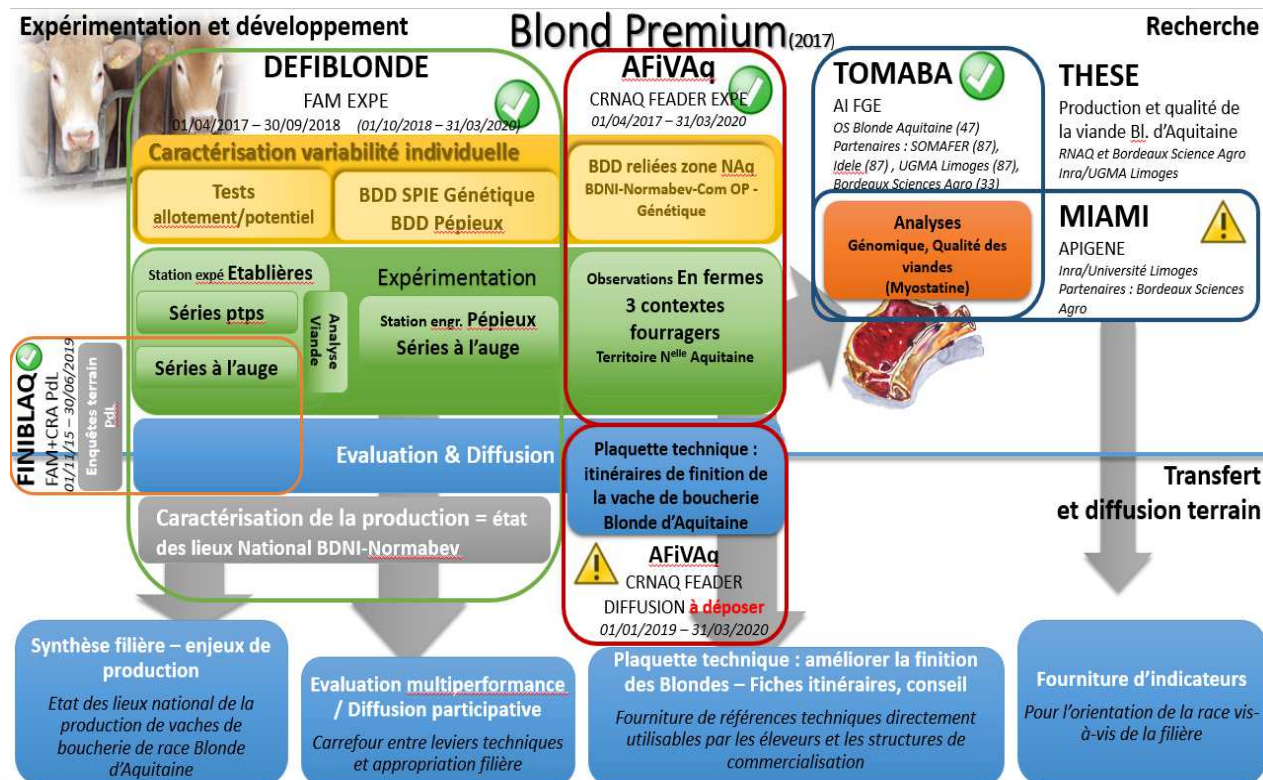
Expérimentation et développement

Blond Premium(2017)

Recherche

DEFIBLONDE
FAM EXPE
01/04/2017 – 30/09/2018 (01/10/2018 – 31/03/2020)

Caractérisation variabilité individuelle

Tests allotement/potentiel

BDD SPIE Génétique
BDD Pépieux

Station expé Etablières

Séries ptps

Séries à l'auge

Analyse Viande

Expérimentation

Station engr. Pépieux
Séries à l'auge

Evaluation & Diffusion

Caractérisation de la production = état des lieux National BDNI-Normabev

AFiVAq
CRNAQ FEADER EXPE
01/04/2017 – 31/03/2020

BDD reliées zone NAq
BDNI-Normabev-Com OP - Génétique

Observations En fermes
3 contextes fourragers
Territoire N$^{elle}$ Aquitaine

Plaquette technique : itinéraires de finition de la vache de boucherie Blonde d'Aquitaine

AFiVAq
CRNAQ FEADER
DIFFUSION à déposer
01/01/2019 – 31/03/2020

TOMABA
AI FGE
OS Blonde Aquitaine (47)
Partenaires : SOMAFER (87), Idele (87) , UGMA Limoges (87), Bordeaux Sciences Agro (33)

THESE
Production et qualité de la viande Bl. d'Aquitaine
RNAQ et Bordeaux Science Agro
Inra/UGMA Limoges

Analyses
Génomique, Qualité des viandes
(Myostatine)

MIAMI
APIGENE
Inra/Université Limoges
Partenaires : Bordeaux Sciences Agro

FINIBLAQ
FAM+CRA PdL
01/11/15 – 30/06/2019
Enquêtes terrain PdL

Transfert
et diffusion terrain

Synthèse filière – enjeux de production
Etat des lieux national de la production de vaches de boucherie de race Blonde d'Aquitaine

Evaluation multiperformance / Diffusion participative
Carrefour entre leviers techniques et appropriation filière

Plaquette technique : améliorer la finition des Blondes – Fiches itinéraires, conseil
Fourniture de références techniques directement utilisables par les éleveurs et les structures de commercialisation

Fourniture d'indicateurs
Pour l'orientation de la race vis-à-vis de la filière